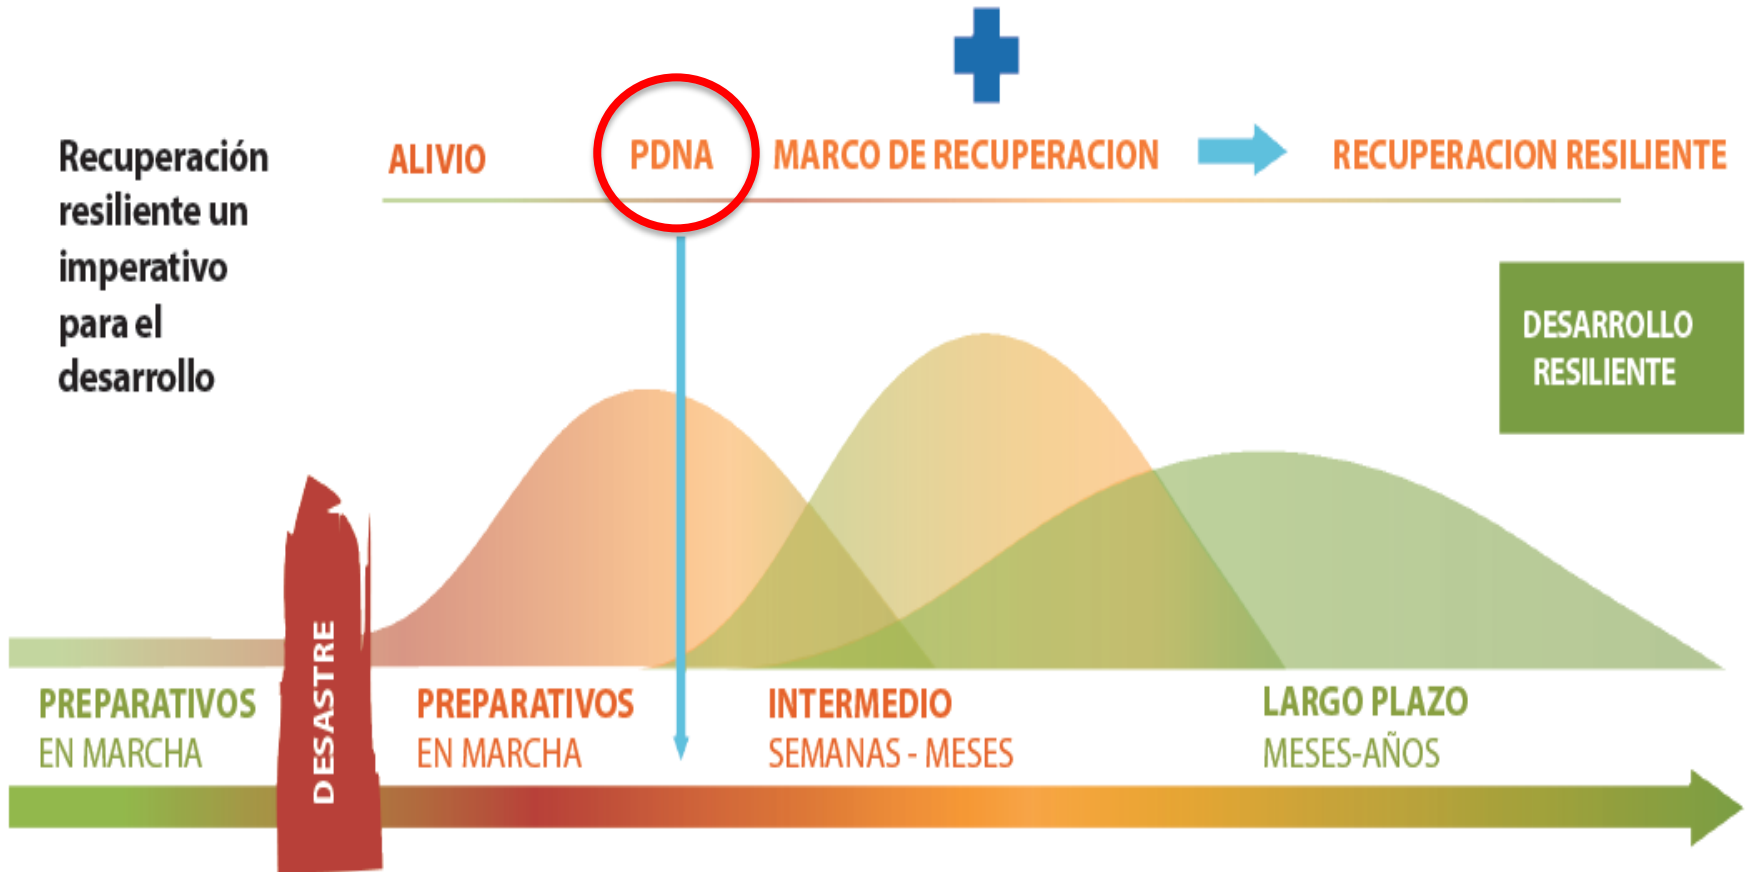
Recuperación resiliente un imperativo para el desarrollo

ALIVIO
PDNA
MARCO DE RECUPERACION
RECUPERACION RESILIENTE

DESARROLLO RESILIENTE

DESASTRE

PREPARATIVOS
EN MARCHA

PREPARATIVOS
EN MARCHA

INTERMEDIO
SEMANAS - MESES

LARGO PLAZO
MESES-AÑOS